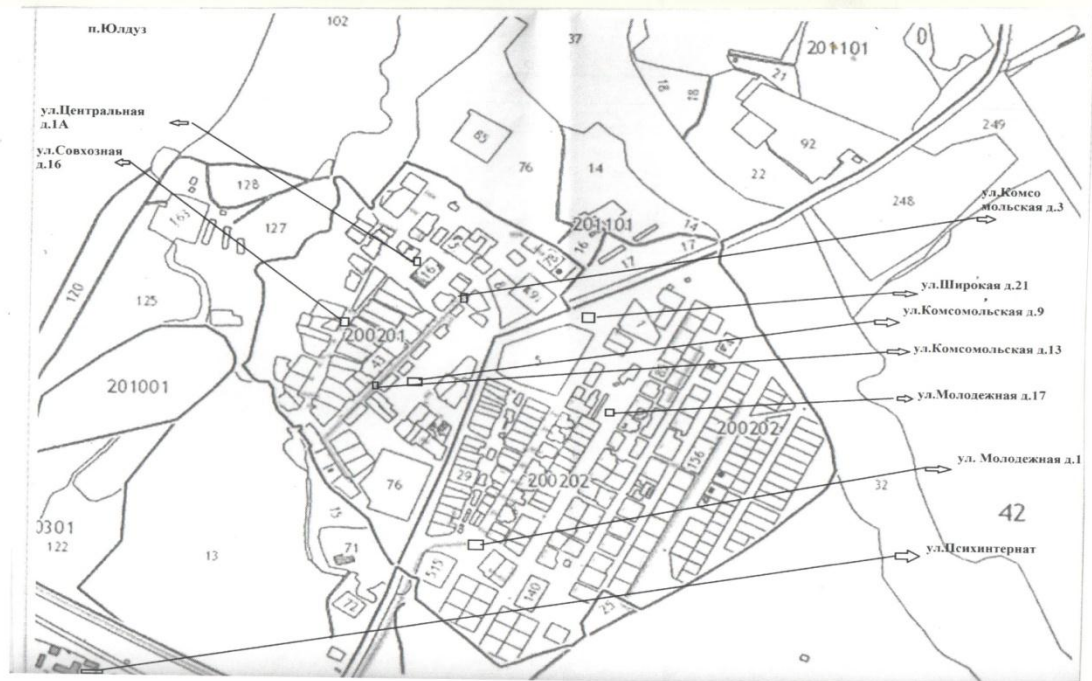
п.Юлдуз

102

37

201101

0

ул.Центральная д.1А

18

18

21

92

249

ул.Совхозная д.16

85

76

14

22

248

128

163

127

201101

14

ул.Комсомольская д.3

16

17

17

120

125

ул.Широкая д.21

ул.Комсомольская д.9

200201

5

ул.Комсомольская д.13

201001

ул.Молодежная д.17

200202

76

29

200202

156

ул. Молодежная д.1

32

42

0301

122

13

71

515

140

ул.Психинтернат

72

25